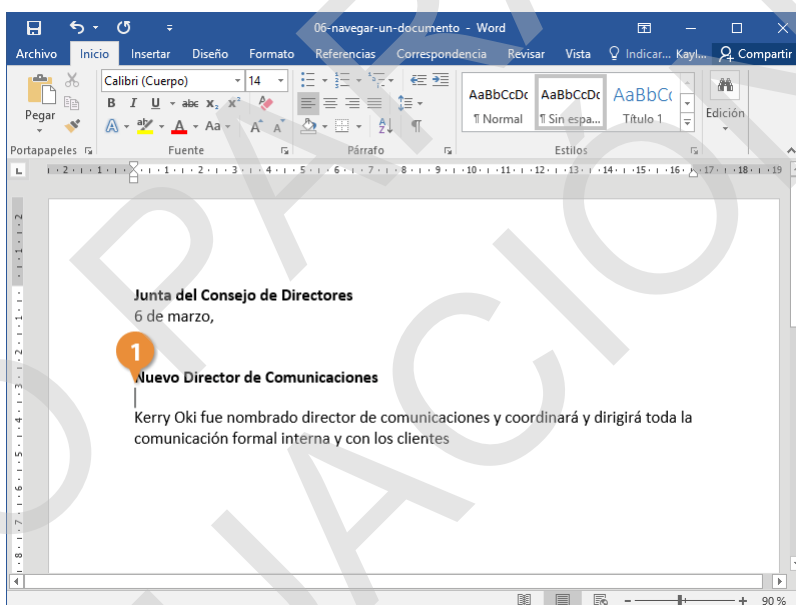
06-navegar-un-documento - Word

Archivo Inicio Insertar Diseño Formato Referencias Correspondencia Revisar Vista Indicar... Kayl... Compartir

Pegar
Calibri (Cuerpo) 14
B I U abc $x_2$ $x^2$
A Aa A A
AaBbCcDc ¶ Normal
AaBbCcDc ¶ Sin espa...
AaBbCc Título 1
Edición
Portapapeles Fuente Párrafo Estilos

Junta del Consejo de Directores
6 de marzo,

1

Nuevo Director de Comunicaciones

Kerry Oki fue nombrado director de comunicaciones y coordinará y dirigirá toda la comunicación formal interna y con los clientes

90 %